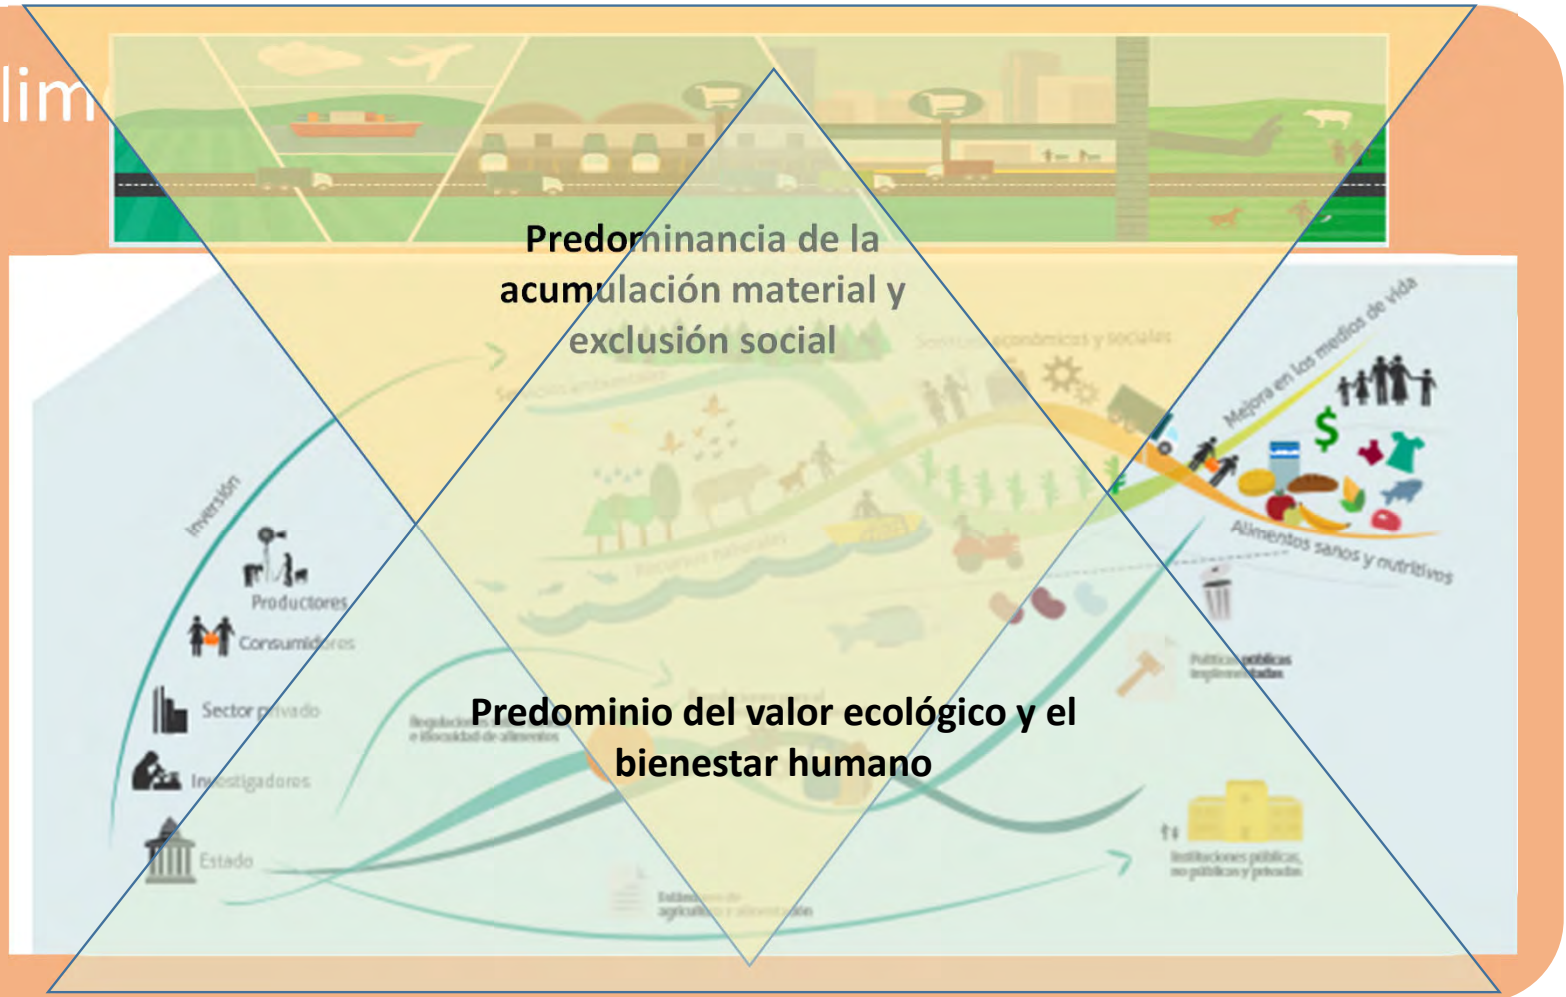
lim

Predominancia de la acumulación material y exclusión social

Servicios ambientales

Servicios económicos y sociales

Mejora en los medios de vida

$

Alimentos sanos y nutritivos

Recursos naturales

Inversión

Productores

Consumidores

Sector privado

Investigadores

Estado

Políticas públicas implementadas

Regulación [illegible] e inocuidad de alimentos

Predominio del valor ecológico y el bienestar humano

Instituciones públicas, no públicas y privadas

Estudios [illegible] de agricultura y alimentación